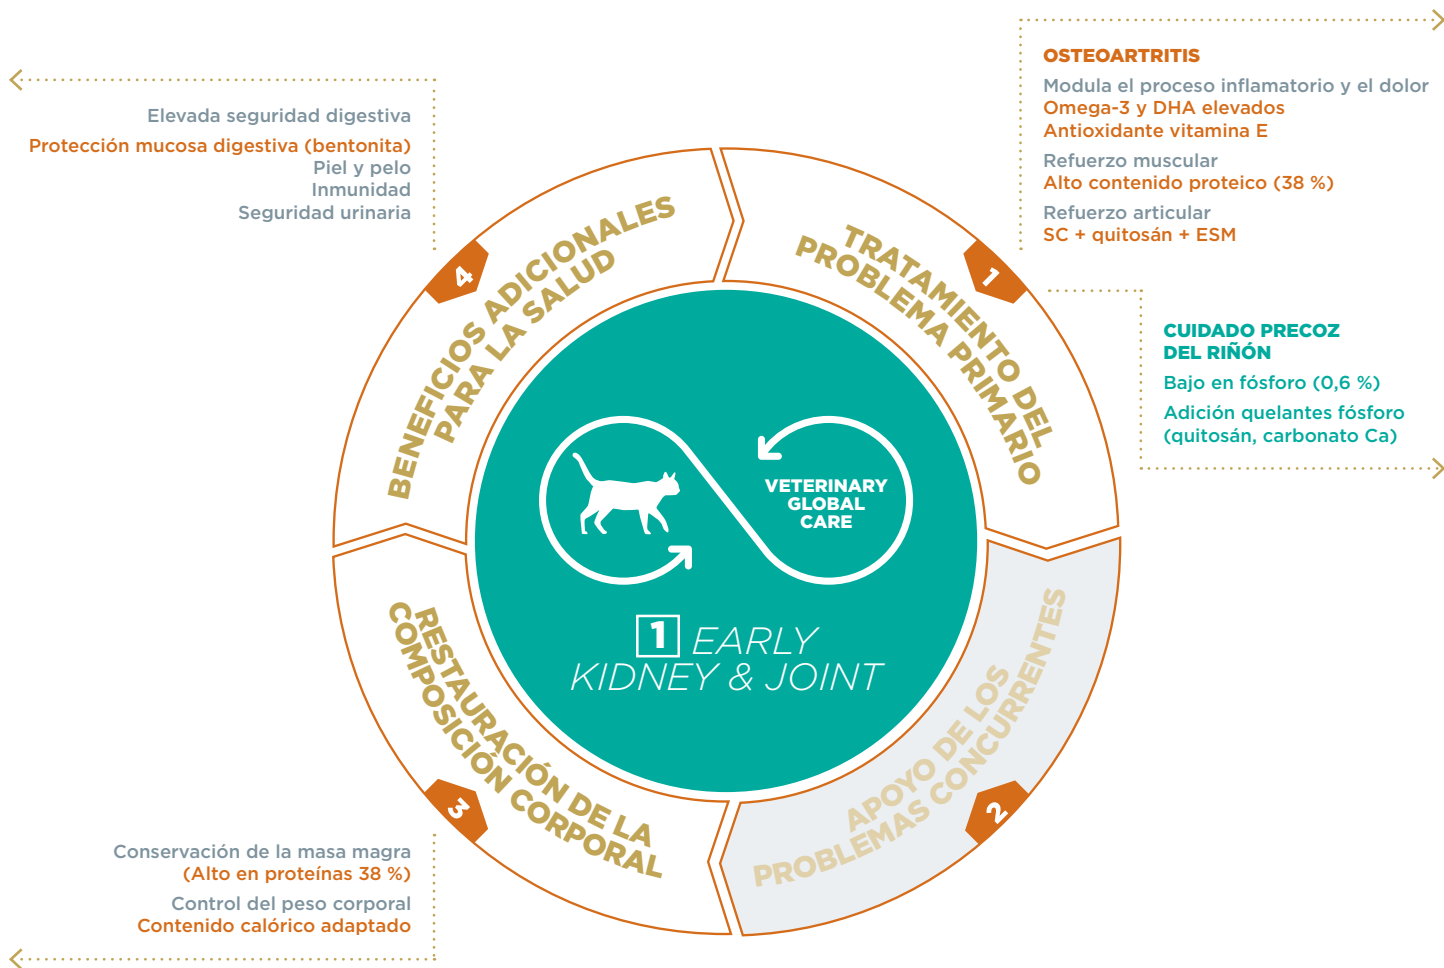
Elevada seguridad digestiva

Protección mucosa digestiva (bentonita)
Piel y pelo
Inmunidad
Seguridad urinaria

OSTEOARTRITIS

Modula el proceso inflamatorio y el dolor
Omega-3 y DHA elevados
Antioxidante vitamina E

Refuerzo muscular
Alto contenido proteico (38 %)

Refuerzo articular
SC + quitosán + ESM

4
BENEFICIOS ADICIONALES PARA LA SALUD

1
TRATAMIENTO DEL PROBLEMA PRIMARIO

CUIDADO PRECOZ DEL RIÑÓN

Bajo en fósforo (0,6 %)

Adición quelantes fósforo (quitosán, carbonato Ca)

VETERINARY GLOBAL CARE

1 EARLY KIDNEY & JOINT

3
RESTAURACIÓN DE LA COMPOSICIÓN CORPORAL

2
APOYO DE LOS PROBLEMAS CONCURRENTES

Conservación de la masa magra
(Alto en proteínas 38 %)

Control del peso corporal
Contenido calórico adaptado